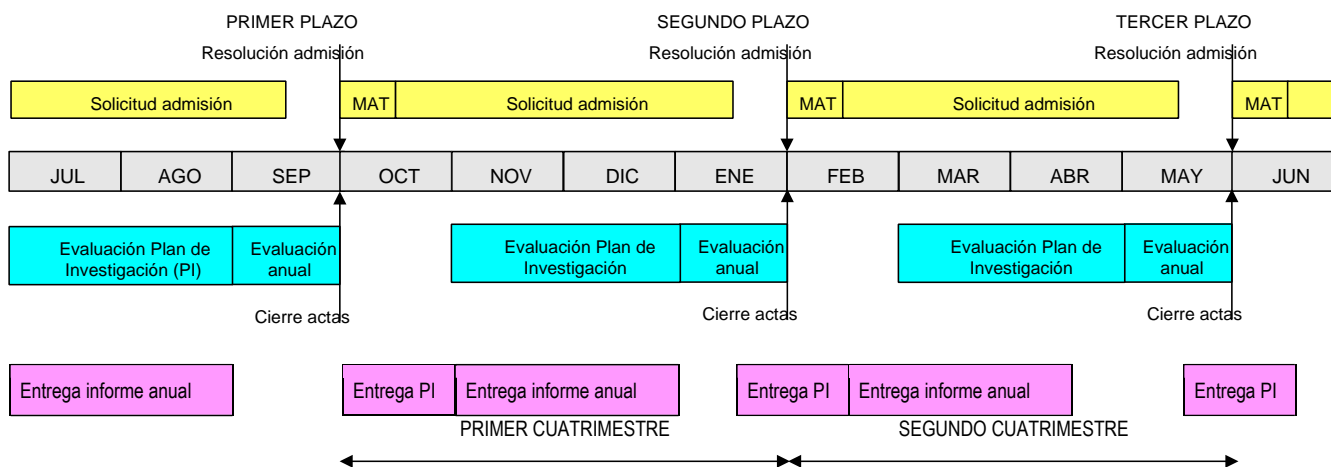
PRIMER PLAZO
Resolución admisión

SEGUNDO PLAZO
Resolución admisión

TERCER PLAZO
Resolución admisión

Solicitud admisión

MAT | Solicitud admisión

MAT | Solicitud admisión

MAT

| JUL | AGO | SEP | OCT | NOV | DIC | ENE | FEB | MAR | ABR | MAY | JUN |
|---|---|---|---|---|---|---|---|---|---|---|---|

Evaluación Plan de Investigación (PI) | Evaluación anual

Evaluación Plan de Investigación | Evaluación anual

Evaluación Plan de Investigación | Evaluación anual

Cierre actas

Cierre actas

Cierre actas

Entrega informe anual

Entrega PI | Entrega informe anual

Entrega PI | Entrega informe anual

Entrega PI

PRIMER CUATRIMESTRE

SEGUNDO CUATRIMESTRE